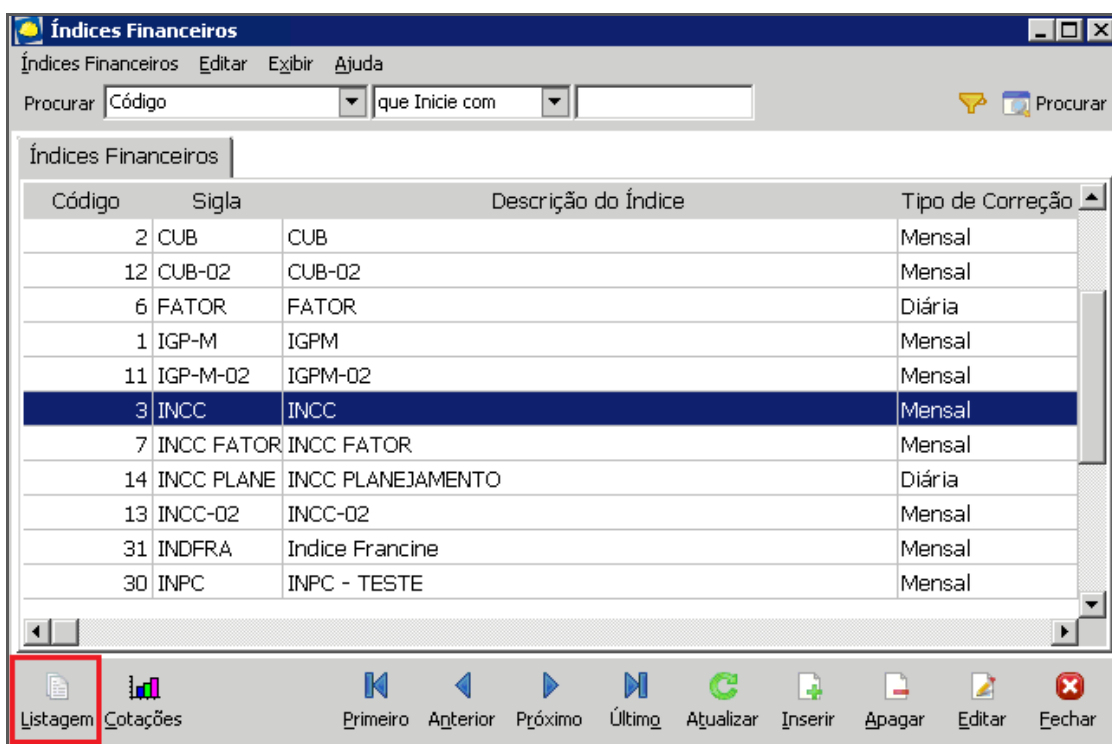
Índices Financeiros

Índices Financeiros Editar Exibir Ajuda

Procurar Código que Inicie com Procurar

Índices Financeiros

| Código | Sigla | Descrição do Índice | Tipo de Correção |
|---|---|---|---|
| 2 | CUB | CUB | Mensal |
| 12 | CUB-02 | CUB-02 | Mensal |
| 6 | FATOR | FATOR | Diária |
| 1 | IGP-M | IGPM | Mensal |
| 11 | IGP-M-02 | IGPM-02 | Mensal |
| 3 | INCC | INCC | Mensal |
| 7 | INCC FATOR | INCC FATOR | Mensal |
| 14 | INCC PLANE | INCC PLANEJAMENTO | Diária |
| 13 | INCC-02 | INCC-02 | Mensal |
| 31 | INDFRA | Indice Francine | Mensal |
| 30 | INPC | INPC - TESTE | Mensal |

Listagem Cotações Primeiro Anterior Próximo Último Atualizar Inserir Apagar Editar Fechar